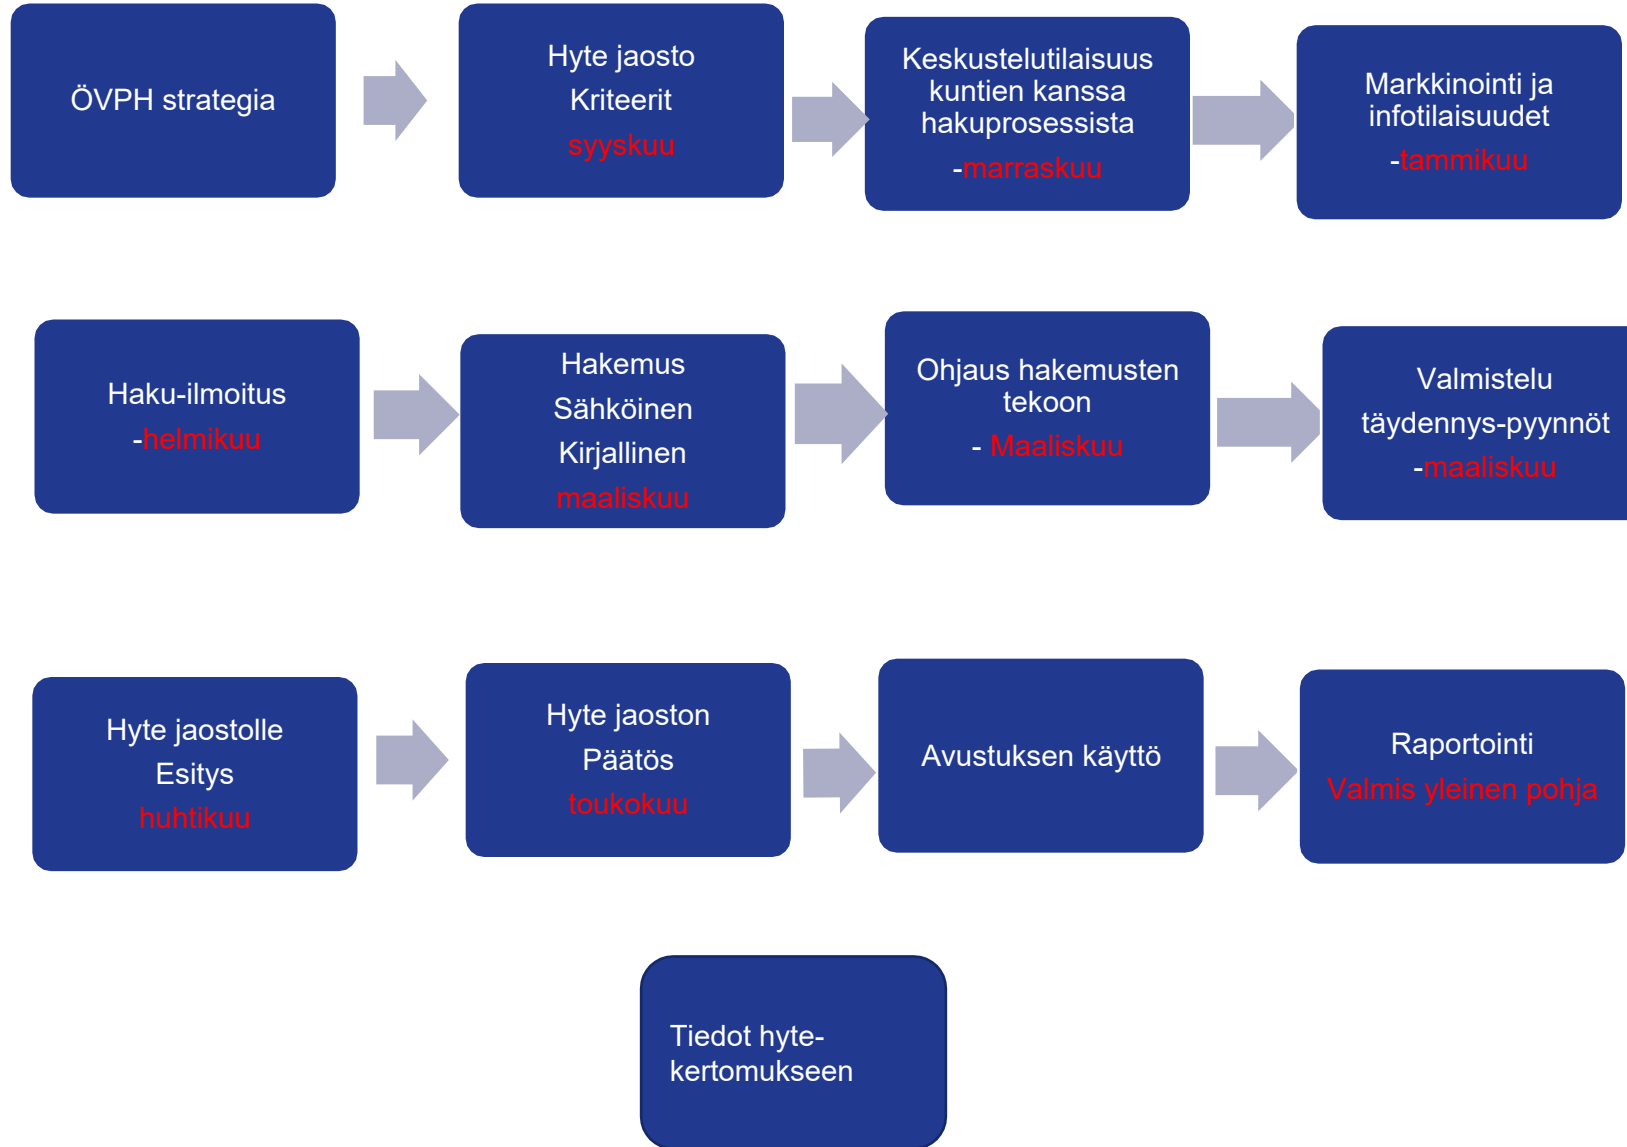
ÖVPH strategia

Hyte jaosto
Kriteerit
syyskuu

Keskustelutilaisuus kuntien kanssa hakuprosessista
-marraskuu

Markkinointi ja infotilaisuudet
-tammikuu

Haku-ilmoitus
-helmikuu

Hakemus
Sähköinen
Kirjallinen
maaliskuu

Ohjaus hakemusten tekoon
- Maaliskuu

Valmistelu
täydennys-pyynnöt
-maaliskuu

Hyte jaostolle
Esitys
huhtikuu

Hyte jaoston
Päätös
toukokuu

Avustuksen käyttö

Raportointi
Valmis yleinen pohja

Tiedot hyte-kertomukseen